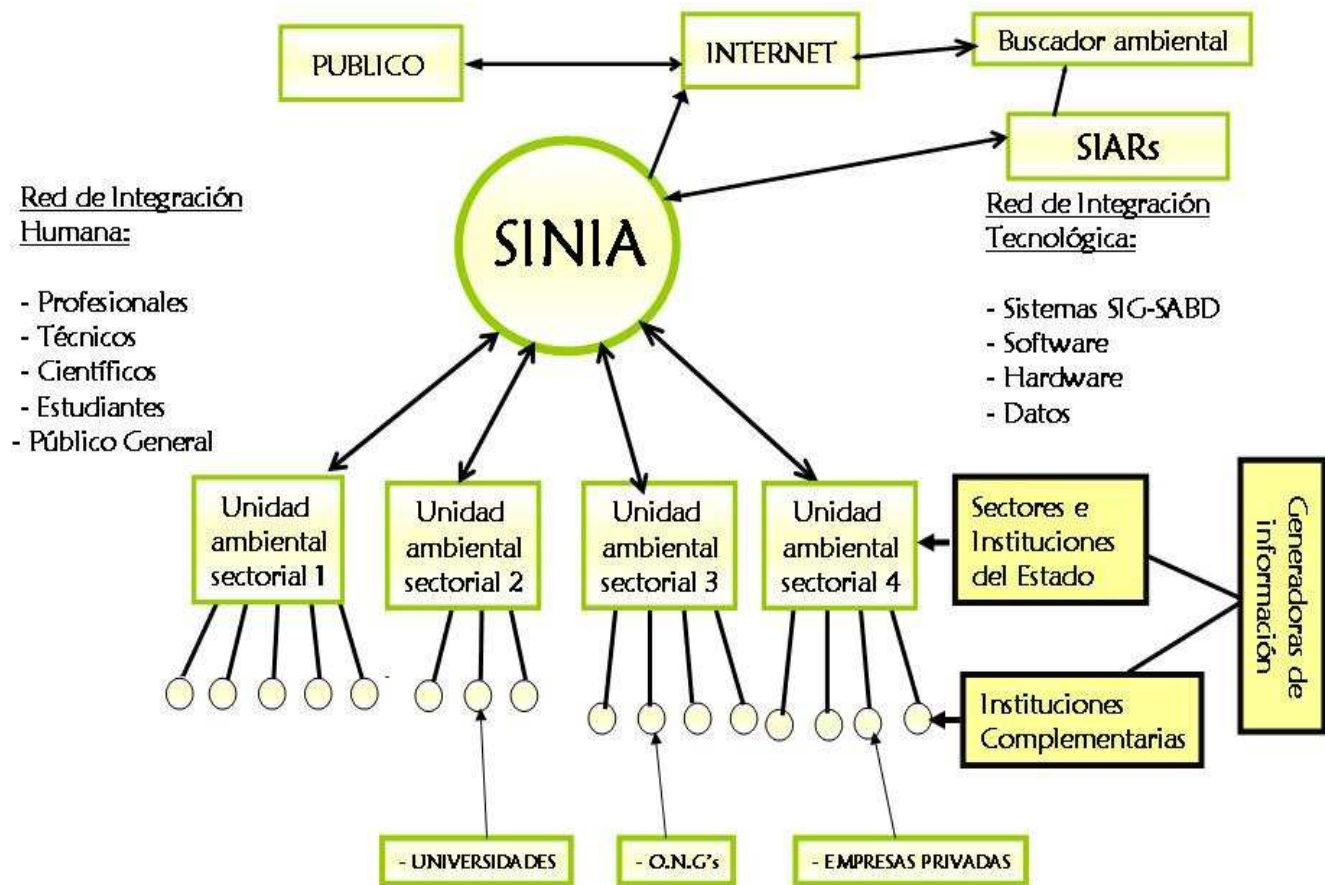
PUBLICO

INTERNET

Buscador ambiental

SIARs

Red de Integración Humana:

- Profesionales
- Técnicos
- Científicos
- Estudiantes
- Público General

SINIA

Red de Integración Tecnológica:

- Sistemas SIG-SABD
- Software
- Hardware
- Datos

Unidad ambiental sectorial 1

Unidad ambiental sectorial 2

Unidad ambiental sectorial 3

Unidad ambiental sectorial 4

Sectores e Instituciones del Estado

Generadoras de información

Instituciones Complementarias

- UNIVERSIDADES

- O.N.G's

- EMPRESAS PRIVADAS